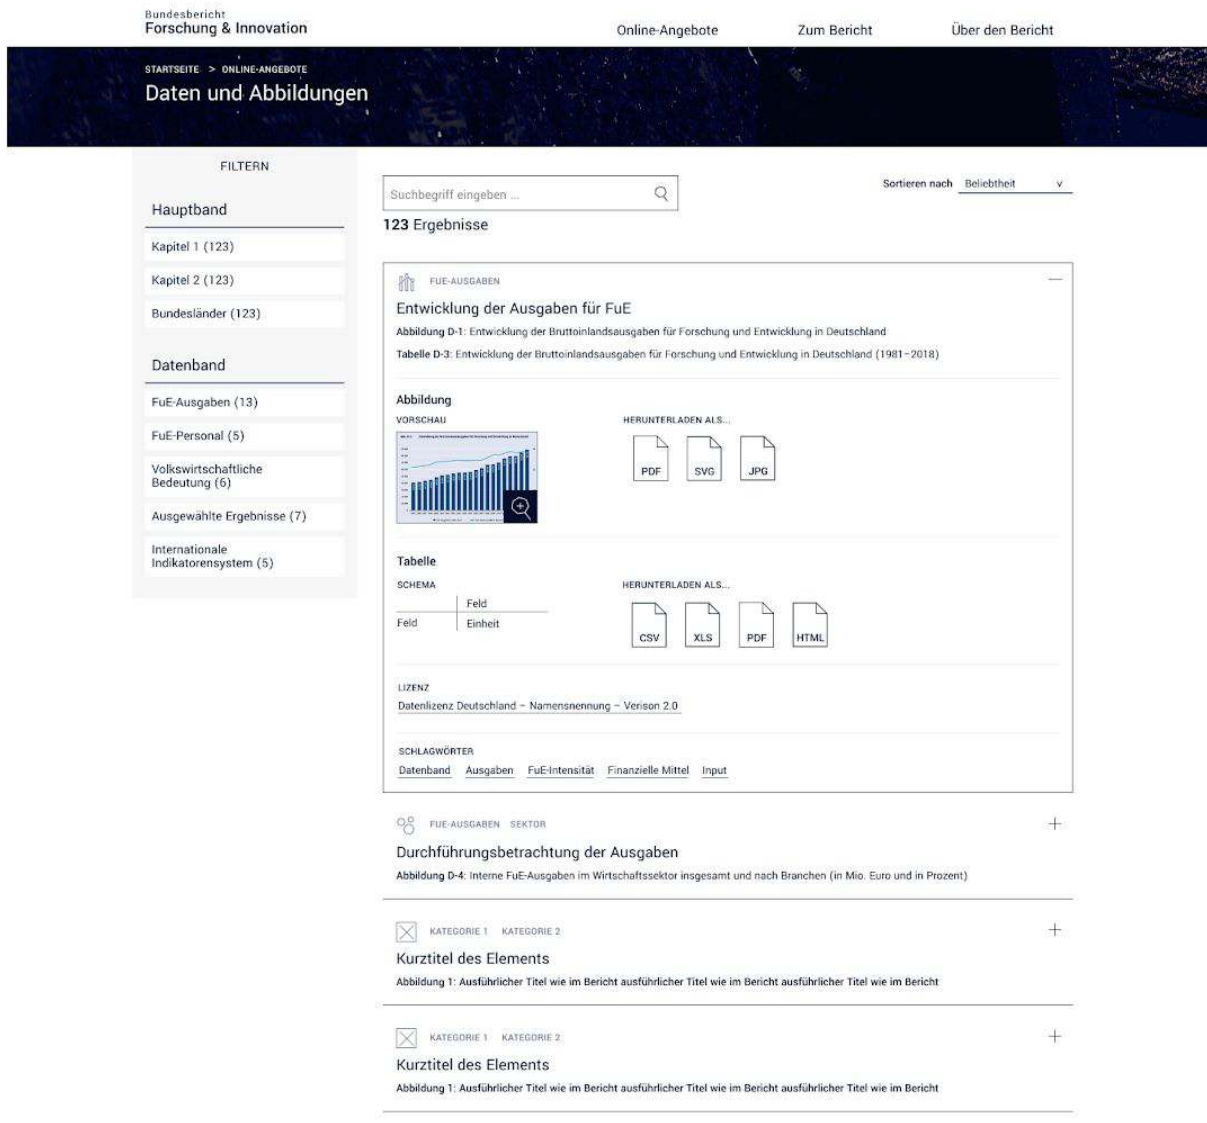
Bundesbericht
Forschung & Innovation

Online-Angebote Zum Bericht Über den Bericht

STARTSEITE > ONLINE-ANGEBOTE
Daten und Abbildungen

FILTERN

Hauptband

Kapitel 1 (123)

Kapitel 2 (123)

Bundesländer (123)

Datenband

FuE-Ausgaben (13)

FuE-Personal (5)

Volkswirtschaftliche Bedeutung (6)

Ausgewählte Ergebnisse (7)

Internationale Indikatorensystem (5)

Suchbegriff eingeben ...

Sortieren nach Beliebtheit

123 Ergebnisse

FUE-AUSGABEN

Entwicklung der Ausgaben für FuE

Abbildung D-1: Entwicklung der Bruttoinlandsausgaben für Forschung und Entwicklung in Deutschland

Tabelle D-3: Entwicklung der Bruttoinlandsausgaben für Forschung und Entwicklung in Deutschland (1981–2018)

Abbildung

VORSCHAU

HERUNTERLADEN ALS...

PDF SVG JPG

Tabelle

SCHEMA

| | Feld |
|---|---|
| Feld | Einheit |

HERUNTERLADEN ALS...

CSV XLS PDF HTML

LIZENZ

Datenlizenz Deutschland – Namensnennung – Verison 2.0

SCHLAGWÖRTER

Datenband Ausgaben FuE-Intensität Finanzielle Mittel Input

FUE-AUSGABEN SEKTOR

Durchführungsbetrachtung der Ausgaben

Abbildung D-4: Interne FuE-Ausgaben im Wirtschaftssektor insgesamt und nach Branchen (in Mio. Euro und in Prozent)

KATEGORIE 1 KATEGORIE 2

Kurztitel des Elements

Abbildung 1: Ausführlicher Titel wie im Bericht ausführlicher Titel wie im Bericht ausführlicher Titel wie im Bericht

KATEGORIE 1 KATEGORIE 2

Kurztitel des Elements

Abbildung 1: Ausführlicher Titel wie im Bericht ausführlicher Titel wie im Bericht ausführlicher Titel wie im Bericht